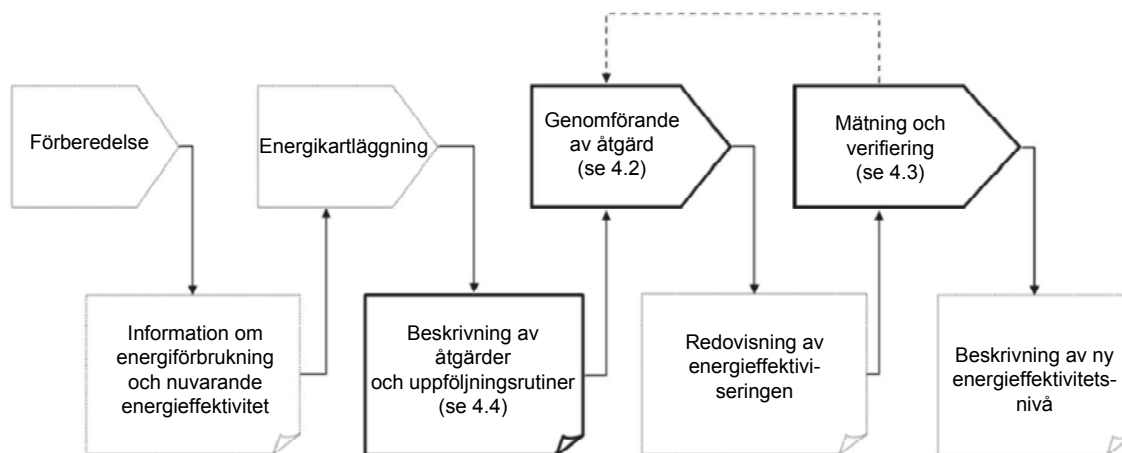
Förberedelse

Information om energiförbrukning och nuvarande energieffektivitet

Energikartläggning

Beskrivning av åtgärder och uppföljningsrutiner (se 4.4)

Genomförande av åtgärd (se 4.2)

Redovisning av energieffektiviseringen

Mätning och verifiering (se 4.3)

Beskrivning av ny energieffektivitetsnivå